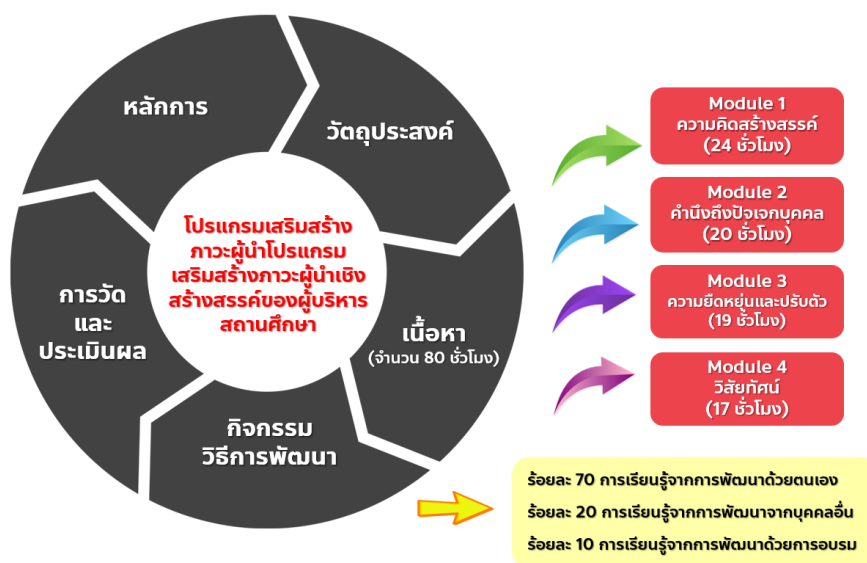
หลักการ

วัตถุประสงค์

โปรแกรมเสริมสร้างภาวะผู้นำโปรแกรมเสริมสร้างภาวะผู้นำเชิงสร้างสรรค์ของผู้บริหารสถานศึกษา

การวัดและประเมินผล

เนื้อหา
(จำนวน 80 ชั่วโมง)

กิจกรรม
วิธีการพัฒนา

Module 1
ความคิดสร้างสรรค์
(24 ชั่วโมง)

Module 2
คำนึงถึงปัจเจกบุคคล
(20 ชั่วโมง)

Module 3
ความยืดหยุ่นและปรับตัว
(19 ชั่วโมง)

Module 4
วิสัยทัศน์
(17 ชั่วโมง)

ร้อยละ 70 การเรียนรู้จากการพัฒนาด้วยตนเอง
ร้อยละ 20 การเรียนรู้จากการพัฒนาจากบุคคลอื่น
ร้อยละ 10 การเรียนรู้จากการพัฒนาด้วยการอบรม